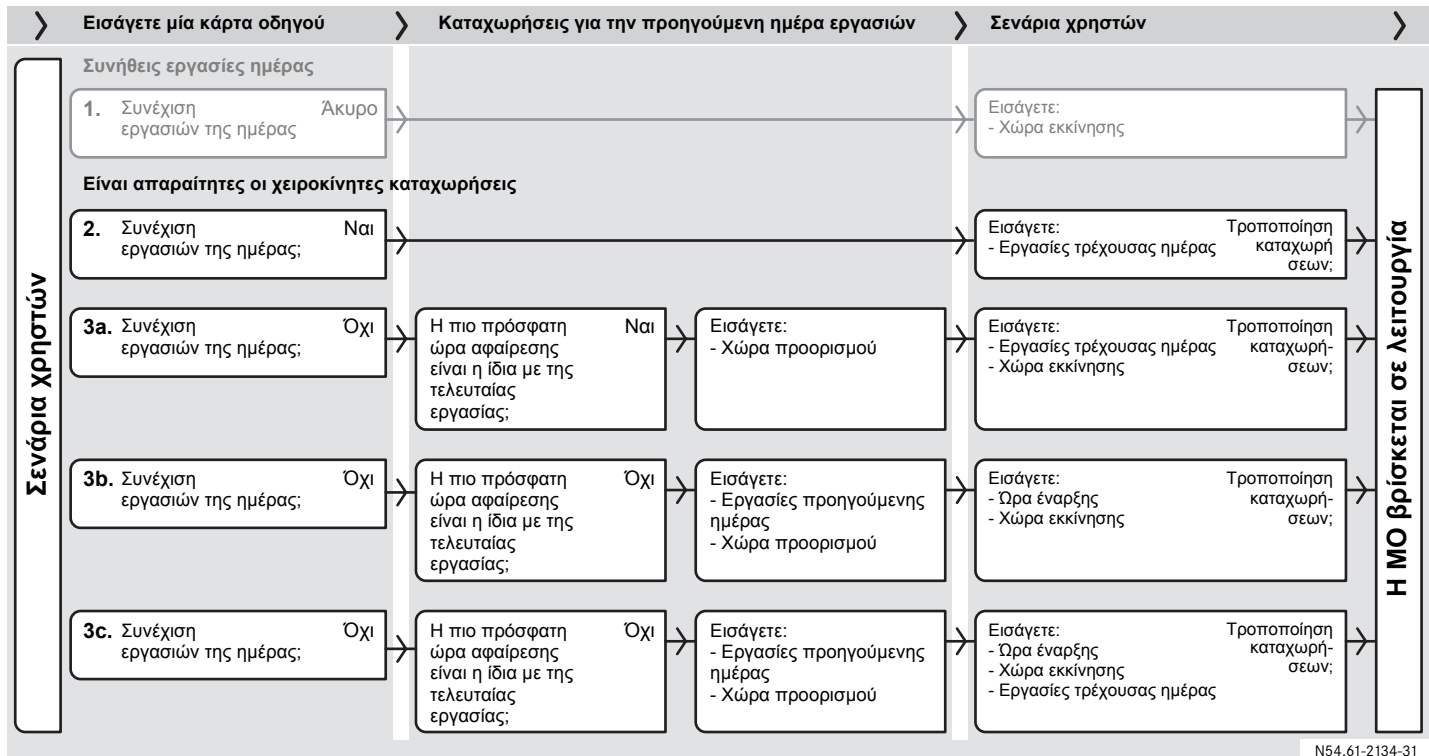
Εισάγετε μία κάρτα οδηγού

Καταχωρήσεις για την προηγούμενη ημέρα εργασιών

Σενάρια χρηστών

Σενάρια χρηστών

Συνήθεις εργασίες ημέρας

1. Συνέχιση εργασιών της ημέρας Άκυρο

Εισάγετε:
- Χώρα εκκίνησης

Είναι απαραίτητες οι χειροκίνητες καταχωρήσεις

2. Συνέχιση εργασιών της ημέρας; Ναι

Εισάγετε:
- Εργασίες τρέχουσας ημέρας
Τροποποίηση καταχωρήσεων;

3a. Συνέχιση εργασιών της ημέρας; Όχι

Η πιο πρόσφατη ώρα αφαίρεσης είναι η ίδια με της τελευταίας εργασίας; Ναι

Εισάγετε:
- Χώρα προορισμού

Εισάγετε:
- Εργασίες τρέχουσας ημέρας
- Χώρα εκκίνησης
Τροποποίηση καταχωρήσεων;

3b. Συνέχιση εργασιών της ημέρας; Όχι

Η πιο πρόσφατη ώρα αφαίρεσης είναι η ίδια με της τελευταίας εργασίας; Όχι

Εισάγετε:
- Εργασίες προηγούμενης ημέρας
- Χώρα προορισμού

Εισάγετε:
- Ώρα έναρξης
- Χώρα εκκίνησης
Τροποποίηση καταχωρήσεων;

3c. Συνέχιση εργασιών της ημέρας; Όχι

Η πιο πρόσφατη ώρα αφαίρεσης είναι η ίδια με της τελευταίας εργασίας; Όχι

Εισάγετε:
- Εργασίες προηγούμενης ημέρας
- Χώρα προορισμού

Εισάγετε:
- Ώρα έναρξης
- Χώρα εκκίνησης
- Εργασίες τρέχουσας ημέρας
Τροποποίηση καταχωρήσεων;

Η ΜΟ βρίσκεται σε λειτουργία

N54.61-2134-31